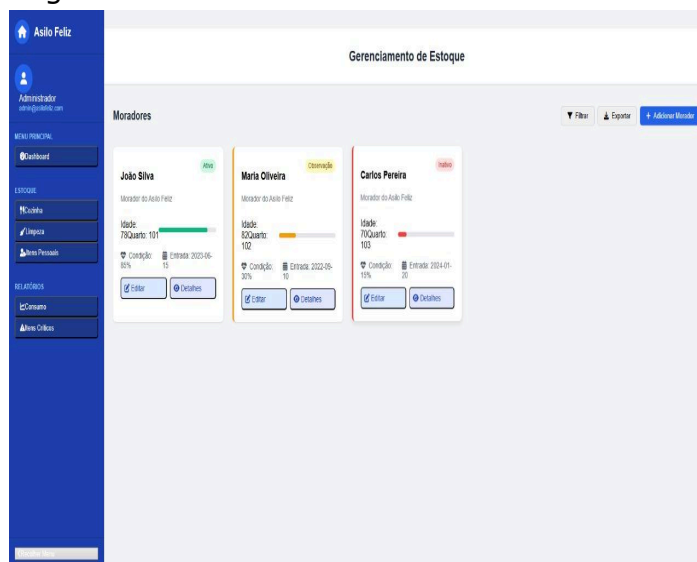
Asilo Feliz

Administrador
admin@asilofeliz.com

MENU PRINCIPAL
Dashboard

ESTOQUE
Cozinha
Limpeza
Itens Pessoais

RELATÓRIOS
Consumo
Itens Críticos

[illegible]

Gerenciamento de Estoque

Moradores

Filtrar
Exportar
+ Adicionar Morador

João Silva
Ativo
Morador do Asilo Feliz
Idade: 78Quarto: 101
Condição: 85%
Entrada: 2023-06-15
Editar
Detalhes

Maria Oliveira
Observação
Morador do Asilo Feliz
Idade: 82Quarto: 102
Condição: 30%
Entrada: 2022-09-10
Editar
Detalhes

Carlos Pereira
Inativo
Morador do Asilo Feliz
Idade: 70Quarto: 103
Condição: 15%
Entrada: 2024-01-20
Editar
Detalhes